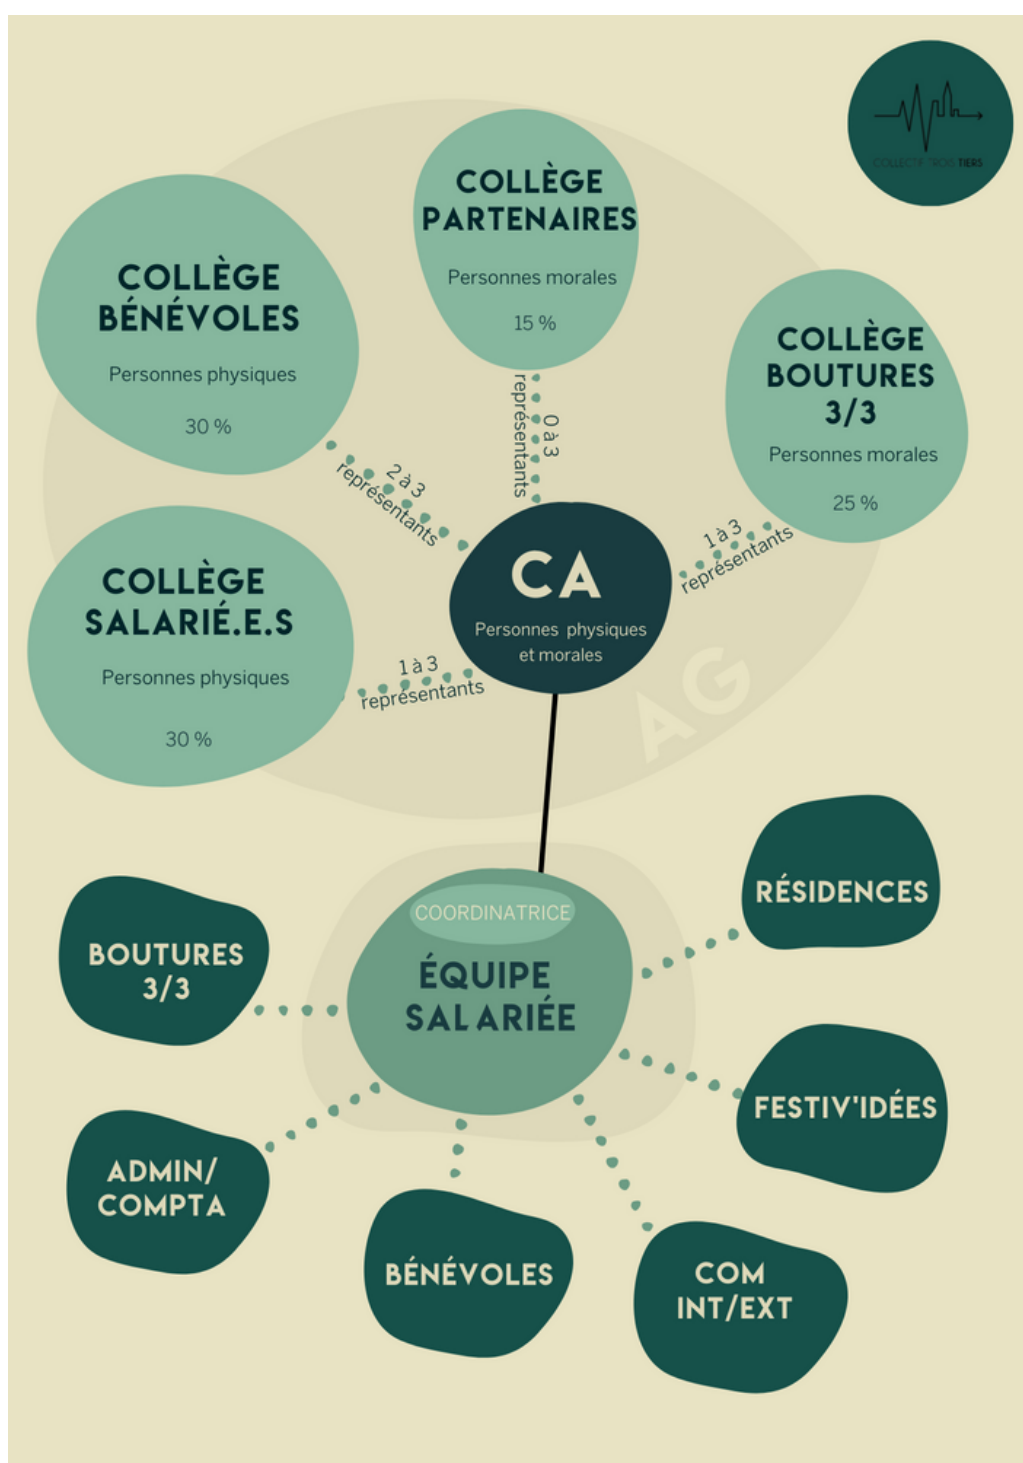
COLLECTIF TROIS TIERS

COLLÈGE PARTENAIRES
Personnes morales
15 %

COLLÈGE BÉNÉVOLES
Personnes physiques
30 %

COLLÈGE BOUTURES 3/3
Personnes morales
25 %

COLLÈGE SALARIÉ.E.S
Personnes physiques
30 %

0 à 3 représentants

2 à 3 représentants

1 à 3 représentants

1 à 3 représentants

CA
Personnes physiques et morales

AG

COORDINATRICE
ÉQUIPE SALARIÉE

RÉSIDENCES

BOUTURES 3/3

FESTIV'IDÉES

ADMIN/ COMPTA

BÉNÉVOLES

COM INT/EXT